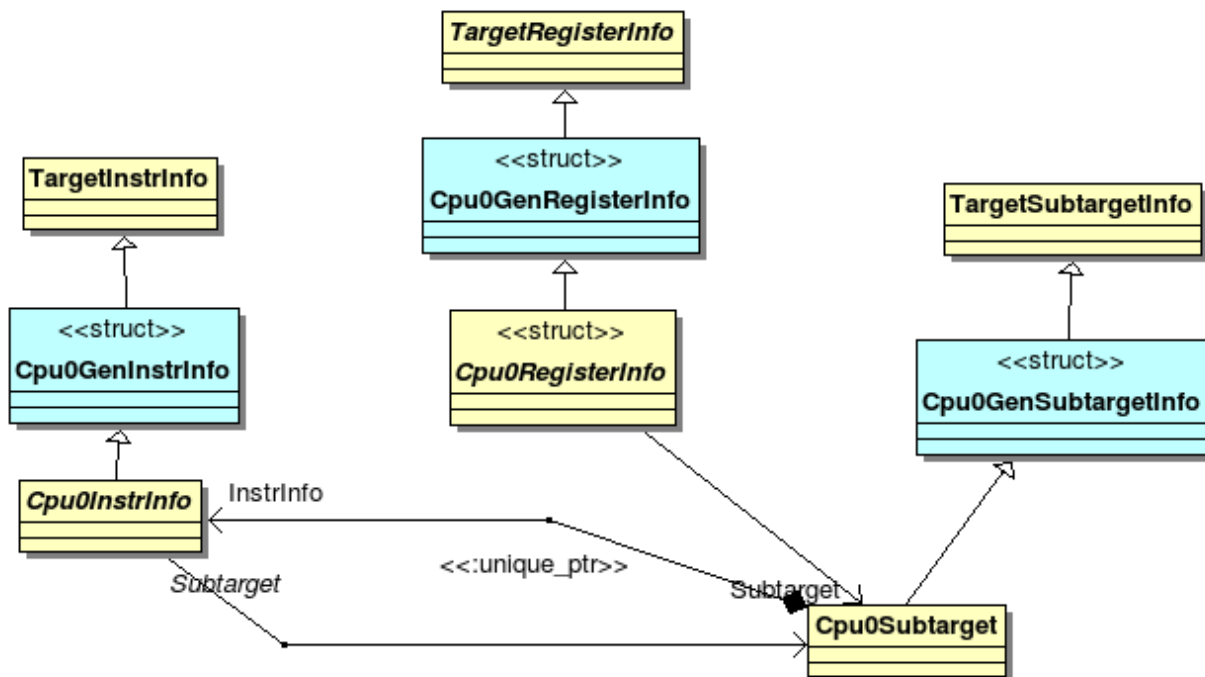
TargetRegisterInfo

<<struct>>
Cpu0GenRegisterInfo

TargetInstrInfo

TargetSubtargetInfo

<<struct>>
Cpu0GenInstrInfo

<<struct>>
Cpu0RegisterInfo

<<struct>>
Cpu0GenSubtargetInfo

Cpu0InstrInfo

InstrInfo

<<:unique_ptr>>

Subtarget

Subtarget

Cpu0Subtarget